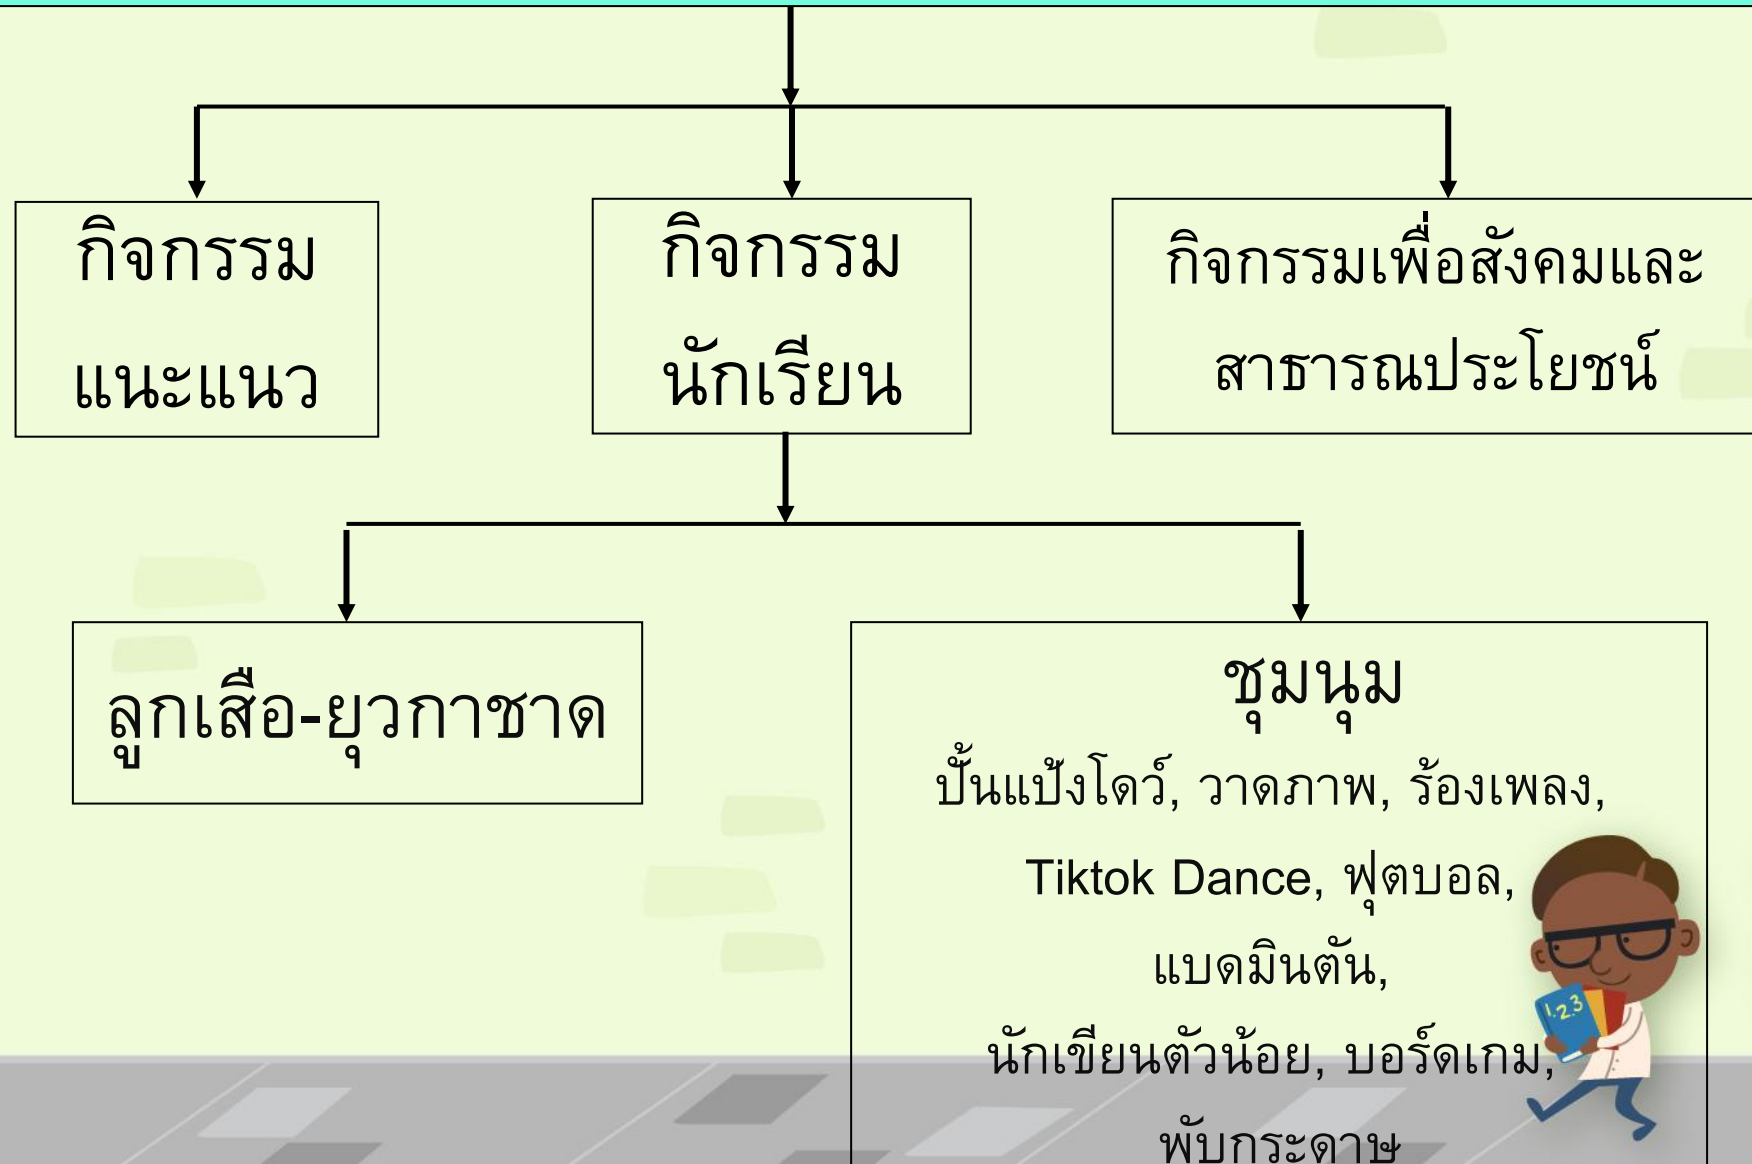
กิจกรรมแนะแนว

กิจกรรมนักเรียน

กิจกรรมเพื่อสังคมและสาธารณประโยชน์

ลูกเสือ-ยุวกาชาด

ชุมนุม

ปั้นแป้งโดว์, วาดภาพ, ร้องเพลง, Tiktok Dance, ฟุตบอล, แบดมินตัน, นักเขียนตัวน้อย, บอร์ดเกม, พับกระดาษ

1.2.3